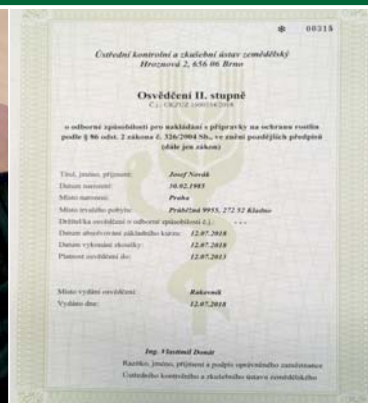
* 00315

Ústřední kontrolní a zkušební ústav zemědělský
Hroznová 2, 656 06 Brno

Osvědčení II. stupně
Č.j. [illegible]

o odborné způsobilosti pro nakládání s přípravky na ochranu rostlin podle § 86 odst. 2 zákona č. 326/2004 Sb., ve znění pozdějších předpisů (dále jen zákon)

Titul, jméno, příjmení: Josef Novák
Datum narození: 30.02.1985
Místo narození: Praha
Místo trvalého pobytu: Průběžná 9955, 272 52 Kladno
Držitel/ka osvědčení o odborné způsobilosti č.j.: - - -
Datum absolvování základního kurzu: 12.07.2010
Datum vykonání zkoušky: 12.07.2010
Platnost osvědčení do: 12.07.2015

Místo vydání osvědčení: Rakovník
Vydáno dne: 12.07.2010

Ing. Vlastimil Donát
Razítko, jméno, příjmení a podpis oprávněného zaměstnance
Ústředního kontrolního a zkušebního ústavu zemědělského